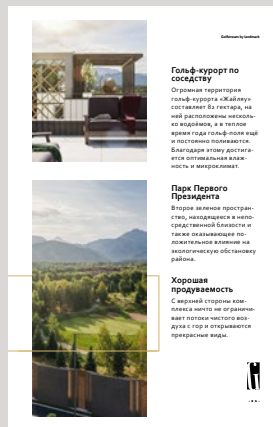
Golfstream by landmark

Гольф-курорт по соседству

Огромная территория гольф-курорта «Жайлау» составляет 82 гектара, на ней расположены несколько водоёмов, а в теплое время года гольф-поля ещё и постоянно поливаются. Благодаря этому достигается оптимальная влажность и микроклимат.

Парк Первого Президента

Второе зеленое пространство, находящееся в непосредственной близости и также оказывающее положительное влияние на экологическую обстановку района.

Хорошая продуваемость

С верхней стороны комплекса ничего не ограничивает поток чистого воздуха с гор и открываются прекрасные виды.